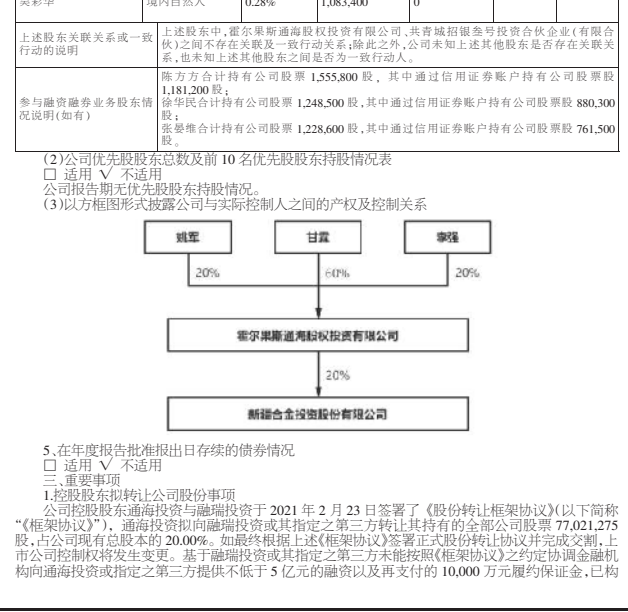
| 吴彩华 | 境内自然人 | 0.28% | 1,083,400 | 0 |
|---|---|---|---|---|
| 上述股东关联关系或一致行动的说明 | 上述股东中，霍尔果斯通海股权投资有限公司，共青城招银叁号投资合伙企业（有限合伙）之间不存在关联及一致行动关系；除此之外，公司未知上述其他股东是否存在关联关系，也未知上述其他股东之间是否为一致行动人。 | | | |
| 参与融资融券业务股东情况说明（如有） | 陈方合计持有公司股票 1,555,800 股，其中通过信用证券账户持有公司股票股 1,181,200 股；徐华民合计持有公司股票 1,248,500 股，其中通过信用证券账户持有公司股票股 880,300 股；张晏维合计持有公司股票 1,228,600 股，其中通过信用证券账户持有公司股票股 761,500 股。 | | | |

（2）公司优先股股东总数及前 10 名优先股股东持股情况表
□ 适用 √ 不适用
公司报告期无优先股股东持股情况。
（3）以方框图形式披露公司与实际控制人之间的产权及控制关系

姚军
甘霖
李强
20%
60%
20%
霍尔果斯通海股权投资有限公司
20%
斯瑞合金投资股份有限公司

5、在年度报告批准报出日存续的债券情况
□ 适用 √ 不适用
三、重要事项
1.控股股东拟转让公司股份事项
公司控股股东通海投资与融瑞投资于 2021 年 2 月 23 日签署了《股份转让框架协议》（以下简称"《框架协议》"），通海投资拟向融瑞投资或其指定之第三方转让其持有的全部公司股票 77,021,275 股，占公司现有总股本的 20.00%。如最终根据上述《框架协议》签署正式股份转让协议并完成交割，上市公司控制权将发生变更。基于融瑞投资或其指定之第三方未能按照《框架协议》之约定协调金融机构向通海投资或指定之第三方提供不低于 5 亿元的融资以及再支付的 10,000 万元履约保证金，已构